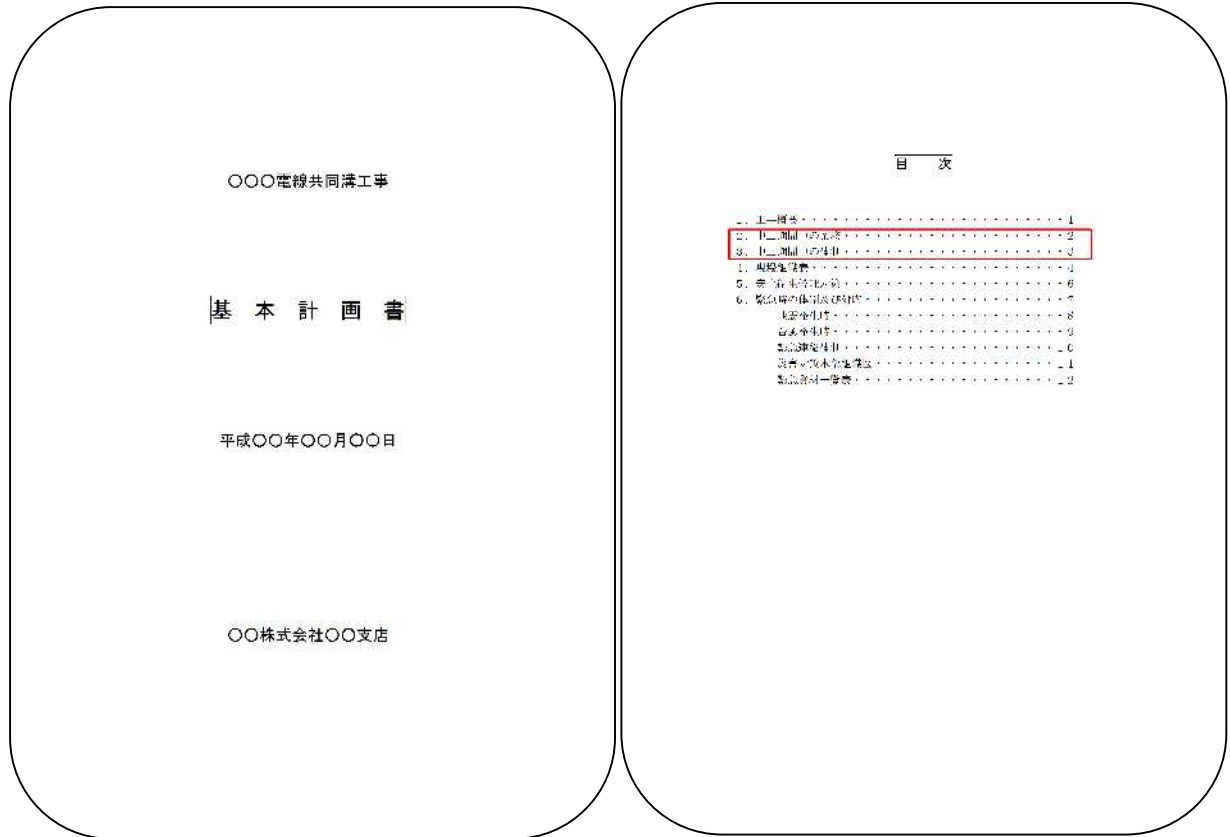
〇〇〇電線共同溝工事

基 本 計 画 書

平成〇〇年〇〇月〇〇日

〇〇株式会社〇〇支店

目　次

1. 工事概要・・・・・・・・・・・・・・・・・・・・・・・1
2. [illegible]・・・・・・・・・・・・・・・・・・・・・・2
3. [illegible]・・・・・・・・・・・・・・・・・・・・・・3
4. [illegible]・・・・・・・・・・・・・・・・・・・・・・4
5. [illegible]・・・・・・・・・・・・・・・・・・・・・・6
6. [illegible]・・・・・・・・・・・・・・・・・・・・・・7
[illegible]・・・・・・・・・・・・・・・・・・・・・・8
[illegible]・・・・・・・・・・・・・・・・・・・・・・9
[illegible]・・・・・・・・・・・・・・・・・・・・・・10
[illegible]・・・・・・・・・・・・・・・・・・・・・・11
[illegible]一覧表・・・・・・・・・・・・・・・・・・・・・・12